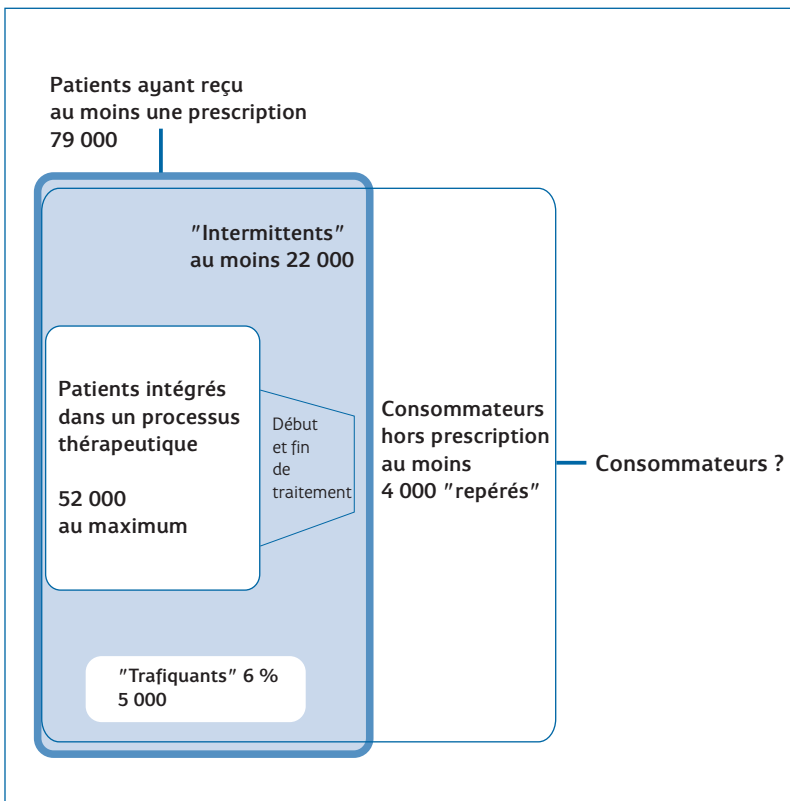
Patients ayant reçu au moins une prescription 79 000

"Intermittents" au moins 22 000

Patients intégrés dans un processus thérapeutique

52 000 au maximum

Début et fin de traitement

Consommateurs hors prescription au moins 4 000 "repérés"

Consommateurs ?

"Trafiquants" 6 % 5 000